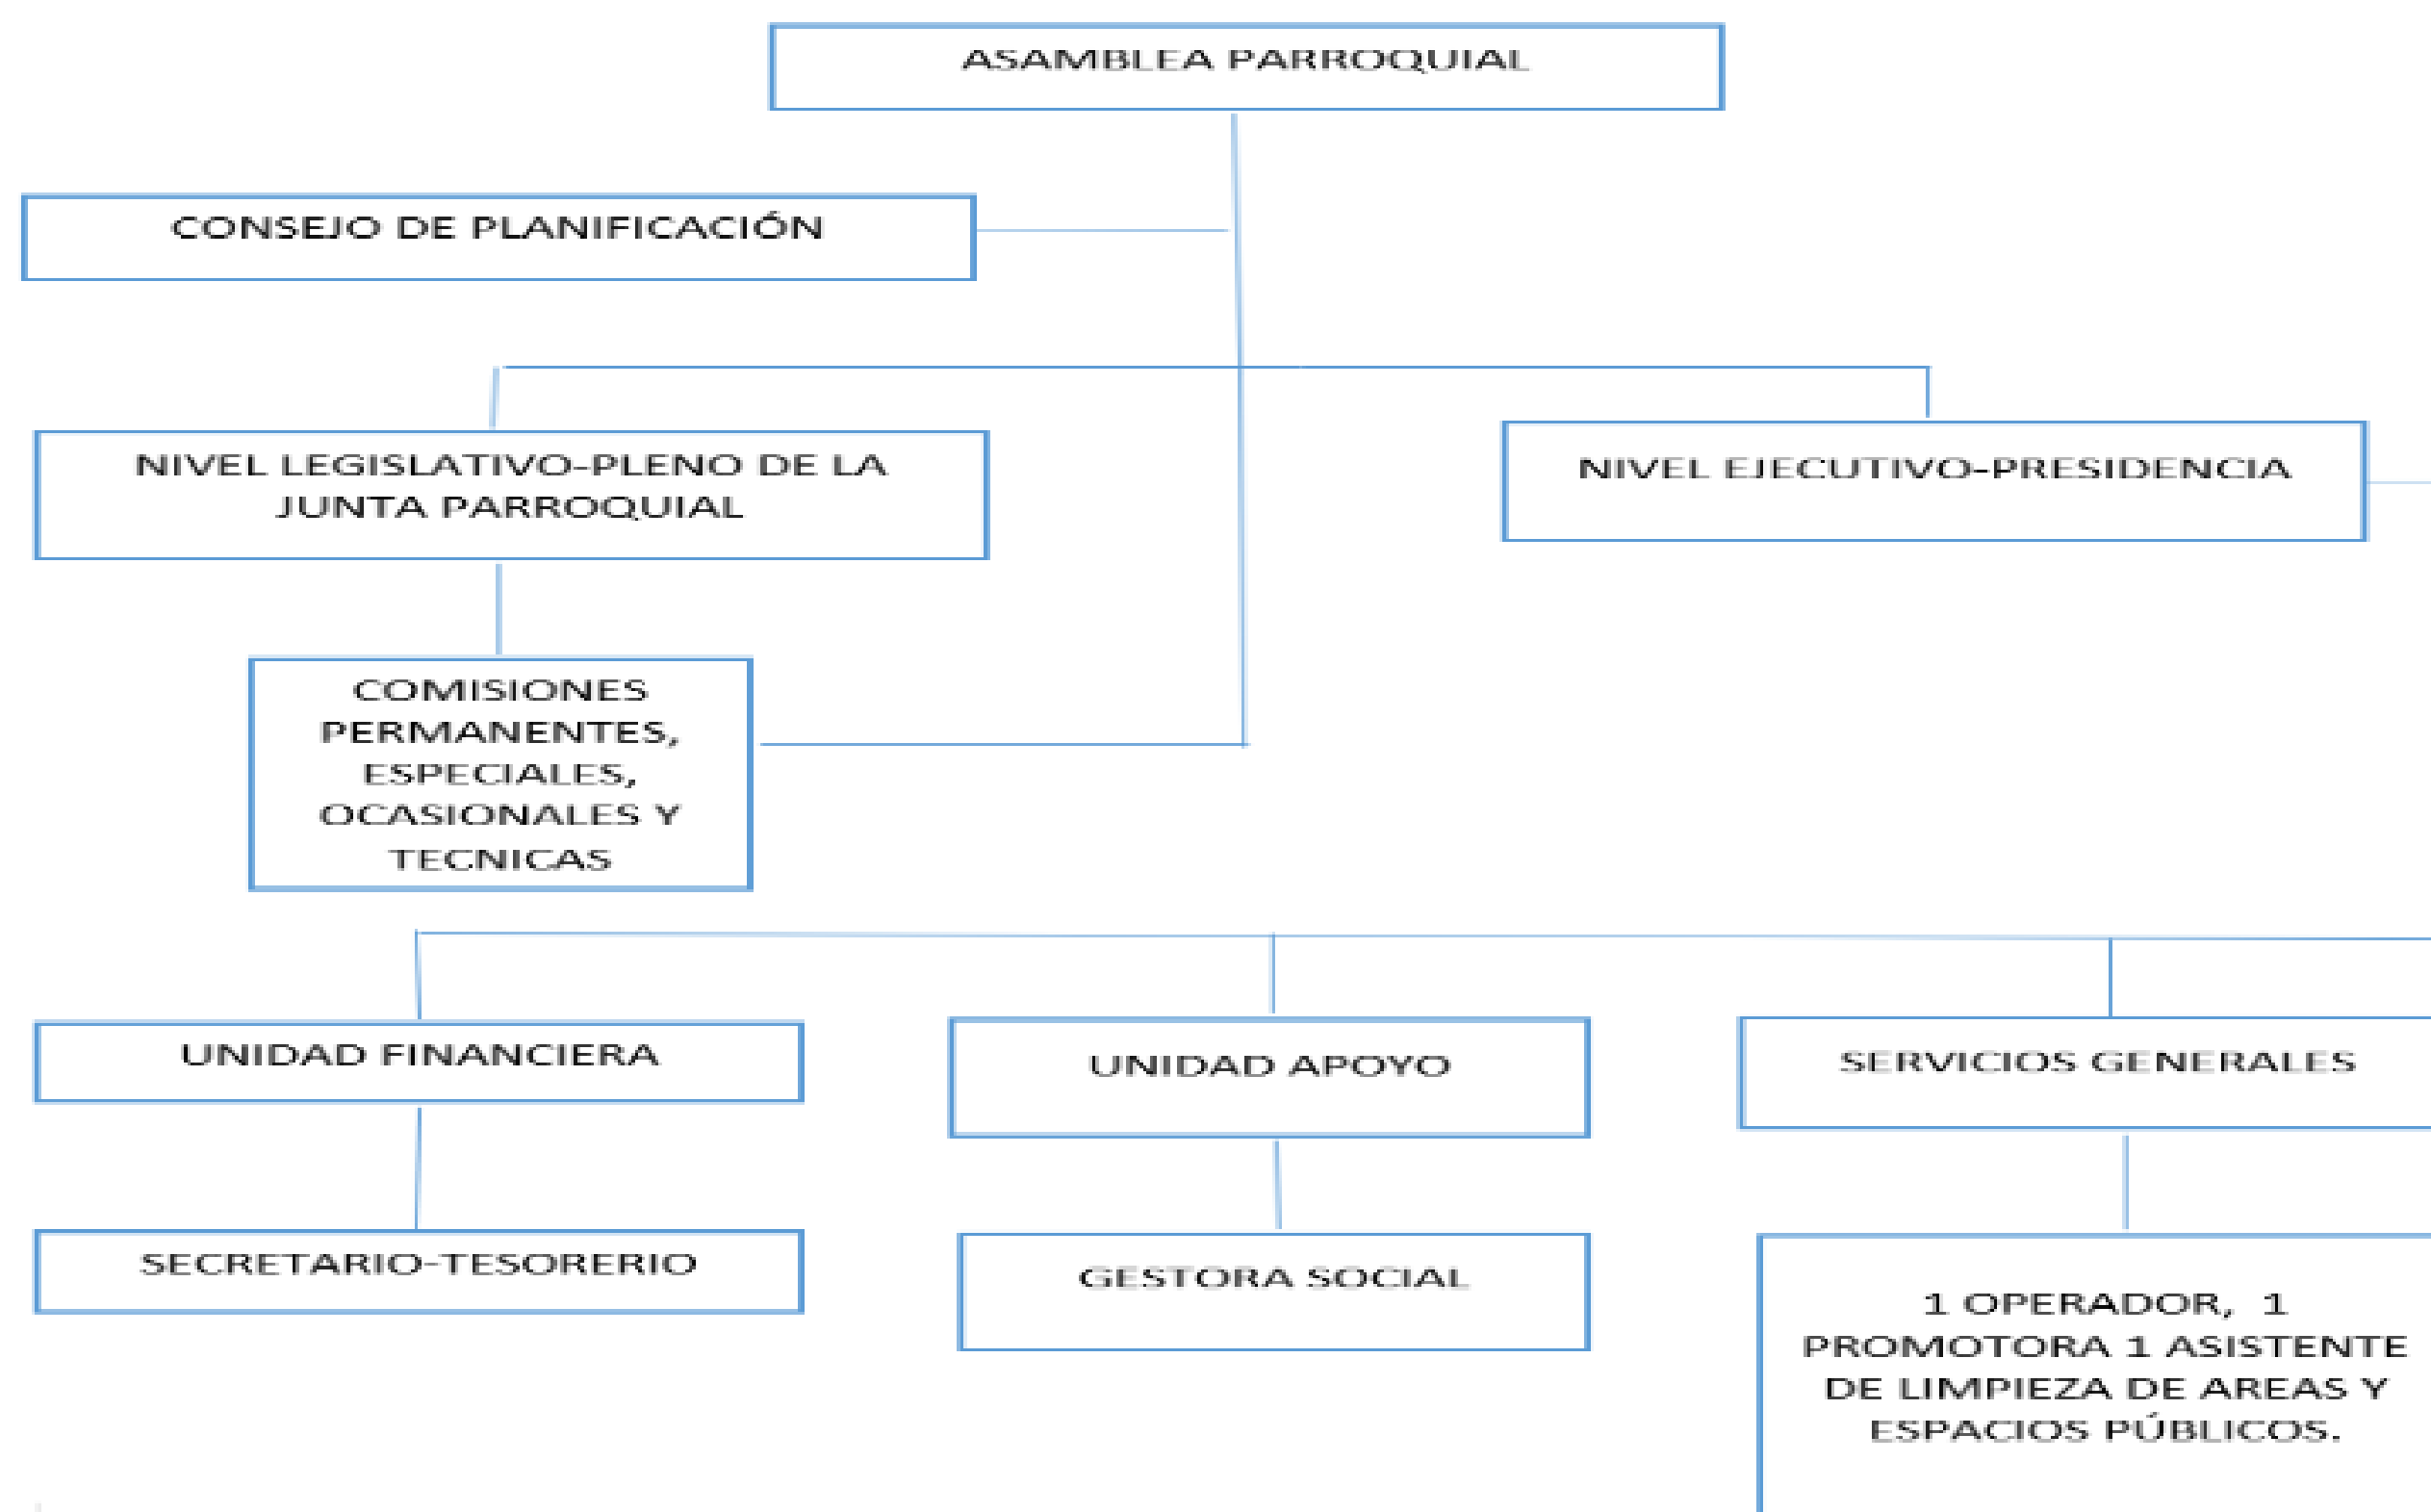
ASAMBLEA PARROQUIAL

CONSEJO DE PLANIFICACIÓN

NIVEL LEGISLATIVO-PLENO DE LA JUNTA PARROQUIAL

NIVEL EJECUTIVO-PRESIDENCIA

COMISIONES PERMANENTES, ESPECIALES, OCASIONALES Y TECNICAS

UNIDAD FINANCIERA

UNIDAD APOYO

SERVICIOS GENERALES

SECRETARIO-TESORERIO

GESTORA SOCIAL

1 OPERADOR, 1 PROMOTORA 1 ASISTENTE DE LIMPIEZA DE AREAS Y ESPACIOS PÚBLICOS.